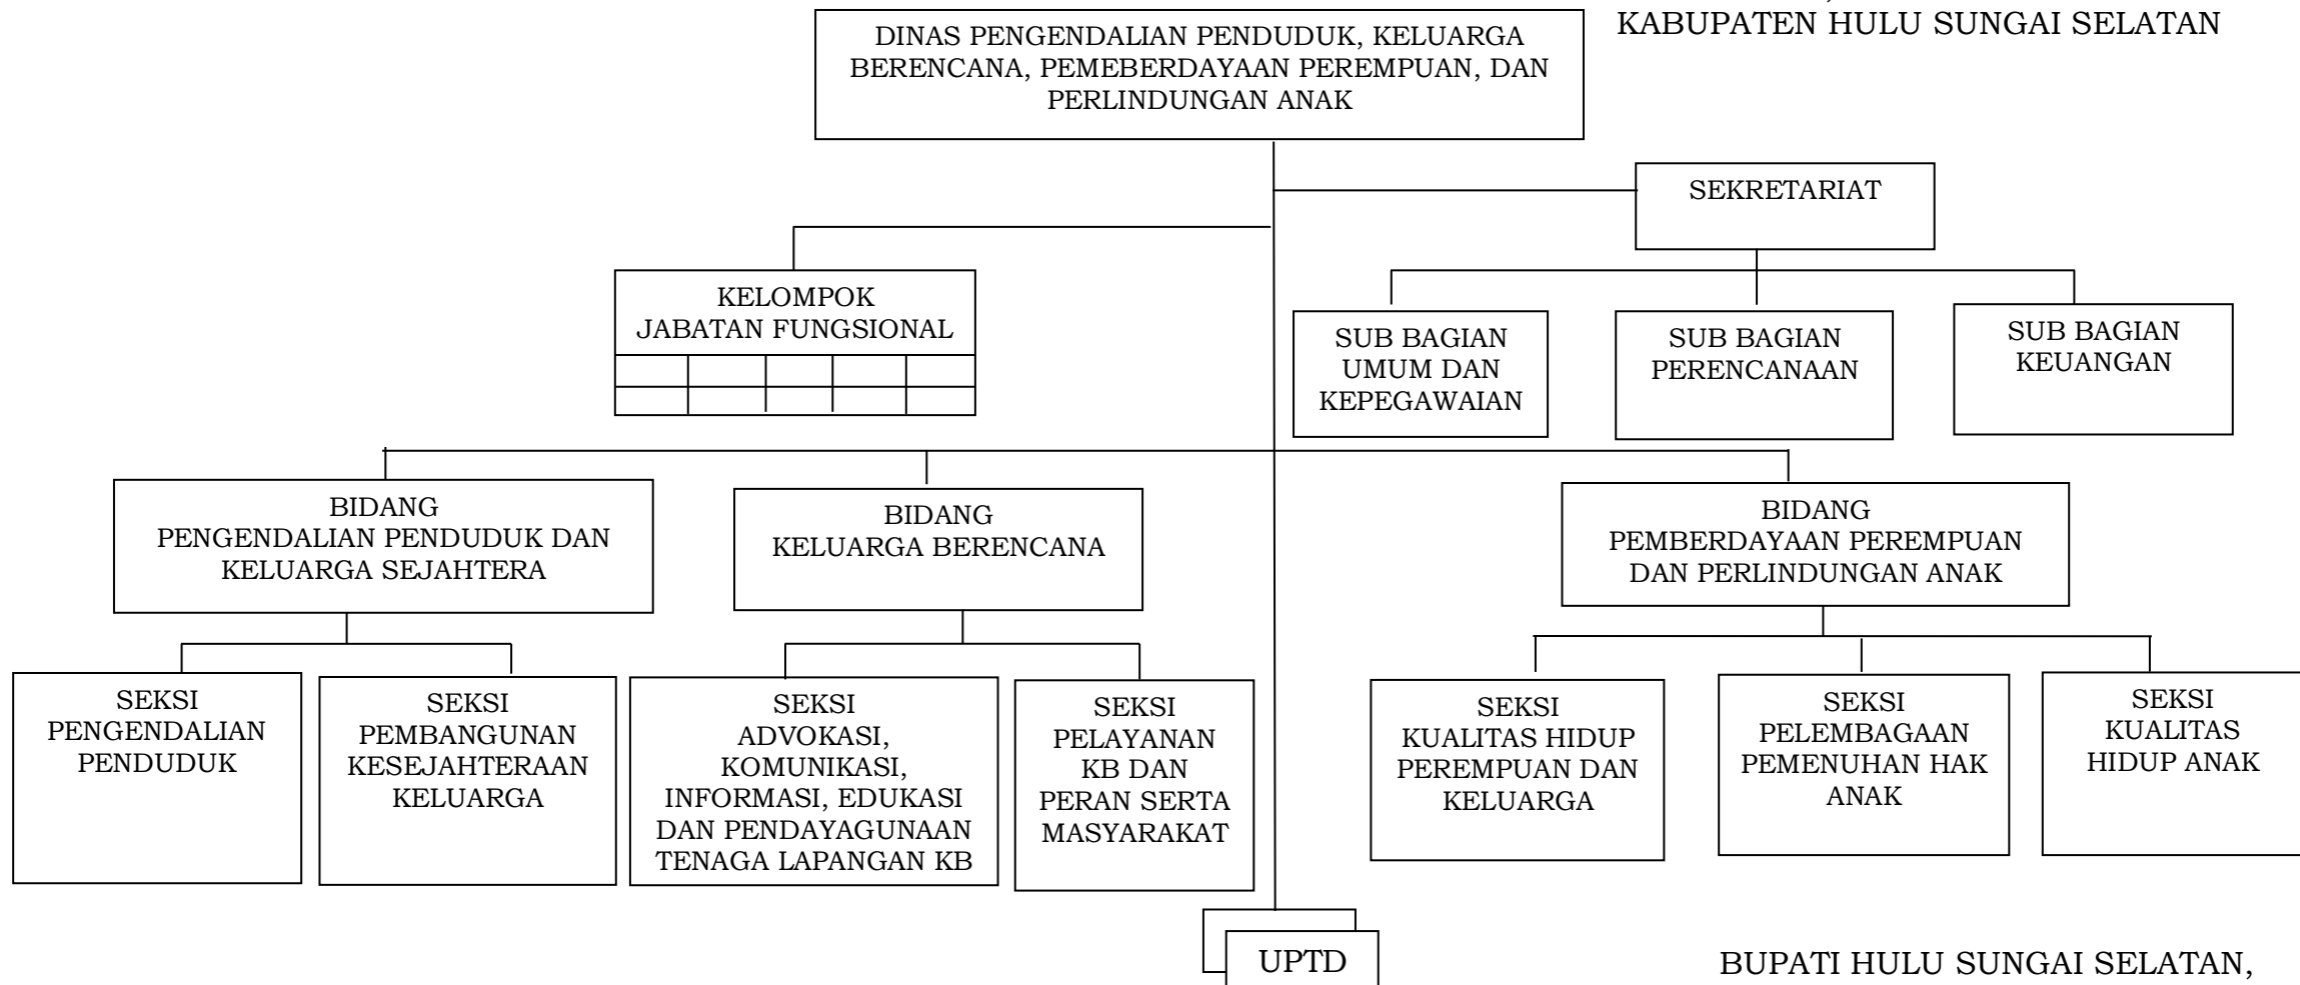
KABUPATEN HULU SUNGAI SELATAN

DINAS PENGENDALIAN PENDUDUK, KELUARGA BERENCANA, PEMEBERDAYAAN PEREMPUAN, DAN PERLINDUNGAN ANAK

SEKRETARIAT

KELOMPOK JABATAN FUNGSIONAL

SUB BAGIAN UMUM DAN KEPEGAWAIAN

SUB BAGIAN PERENCANAAN

SUB BAGIAN KEUANGAN

BIDANG PENGENDALIAN PENDUDUK DAN KELUARGA SEJAHTERA

BIDANG KELUARGA BERENCANA

BIDANG PEMBERDAYAAN PEREMPUAN DAN PERLINDUNGAN ANAK

SEKSI PENGENDALIAN PENDUDUK

SEKSI PEMBANGUNAN KESEJAHTERAAN KELUARGA

SEKSI ADVOKASI, KOMUNIKASI, INFORMASI, EDUKASI DAN PENDAYAGUNAAN TENAGA LAPANGAN KB

SEKSI PELAYANAN KB DAN PERAN SERTA MASYARAKAT

SEKSI KUALITAS HIDUP PEREMPUAN DAN KELUARGA

SEKSI PELEMBAGAAN PEMENUHAN HAK ANAK

SEKSI KUALITAS HIDUP ANAK

UPTD

BUPATI HULU SUNGAI SELATAN,